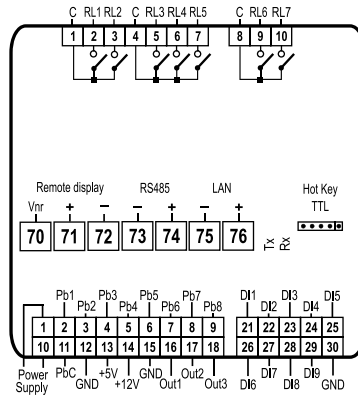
C RL1 RL2 C RL3 RL4 RL5 C RL6 RL7
1 2 3 4 5 6 7 8 9 10

Remote display RS485 LAN Hot Key TTL
Vnr + − − + − +
70 71 72 73 74 75 76
Tx Rx

Pb1 Pb2 Pb3 Pb4 Pb5 Pb6 Pb7 Pb8
1 2 3 4 5 6 7 8 9
10 11 12 13 14 15 16 17 18
Power Supply PbC GND +5V +12V GND Out1 Out2 Out3

DI1 DI2 DI3 DI4 DI5
21 22 23 24 25
26 27 28 29 30
DI6 DI7 DI8 DI9 GND